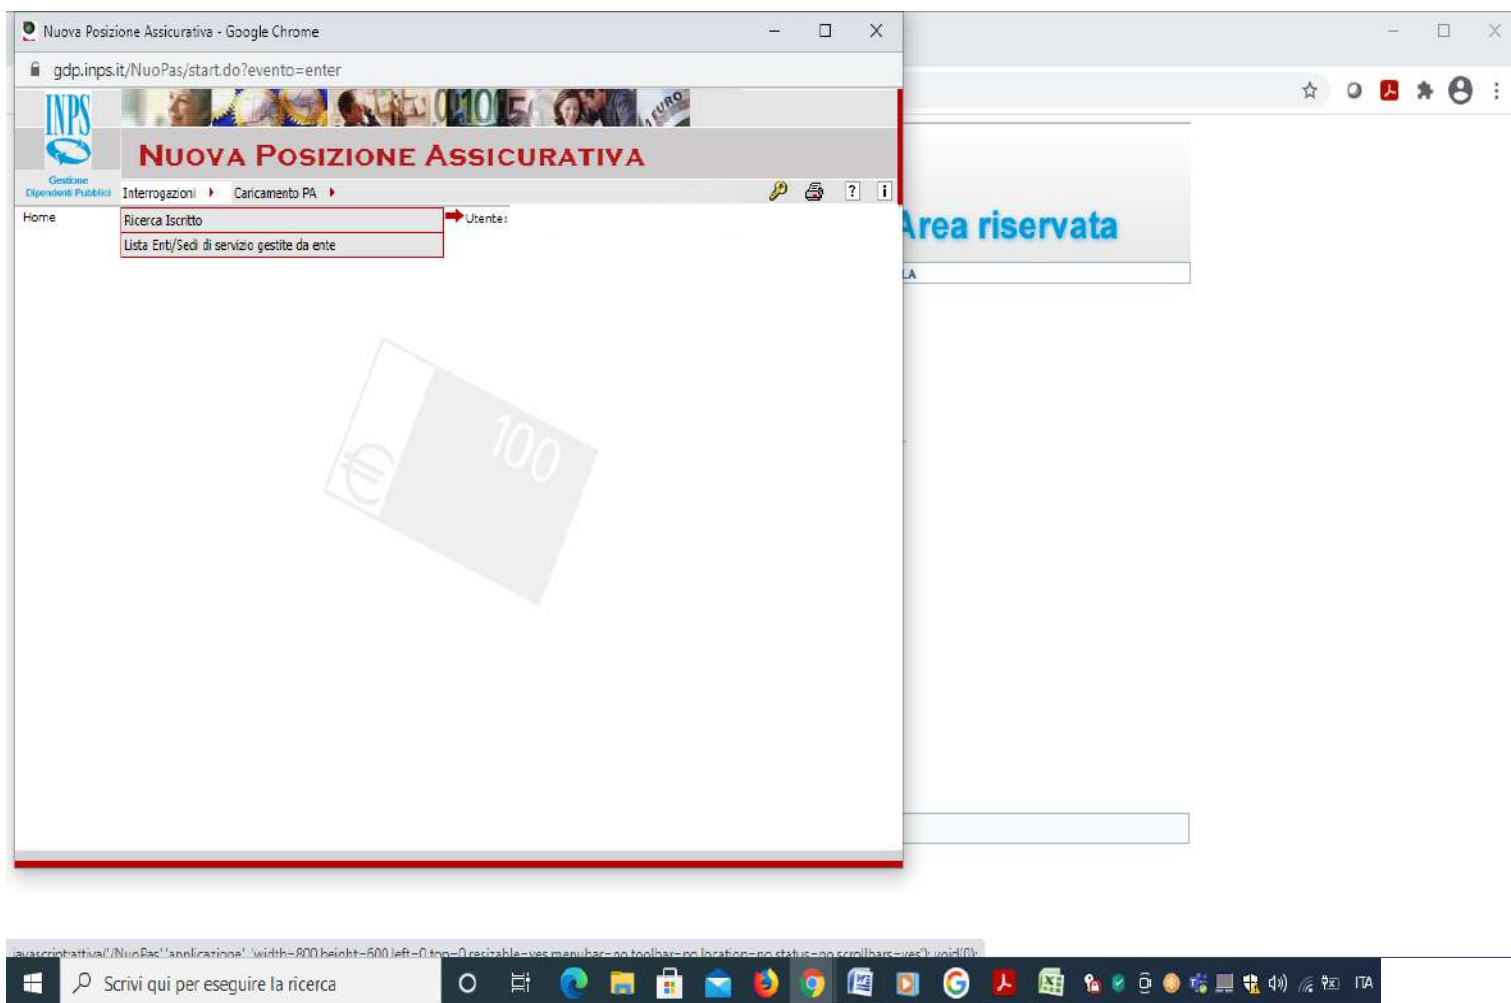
Nuova Posizione Assicurativa - Google Chrome

gdp.inps.it/NuoPas/start.do?evento=enter

INPS

Gestione Dipendenti Pubblici

NUOVA POSIZIONE ASSICURATIVA

Interrogazioni

Caricamento PA

Home

Ricerca Iscritto

Lista Enti/Sedi di servizio gestite da ente

Utente:

Area riservata

LA

100

Scrivi qui per eseguire la ricerca

ITA